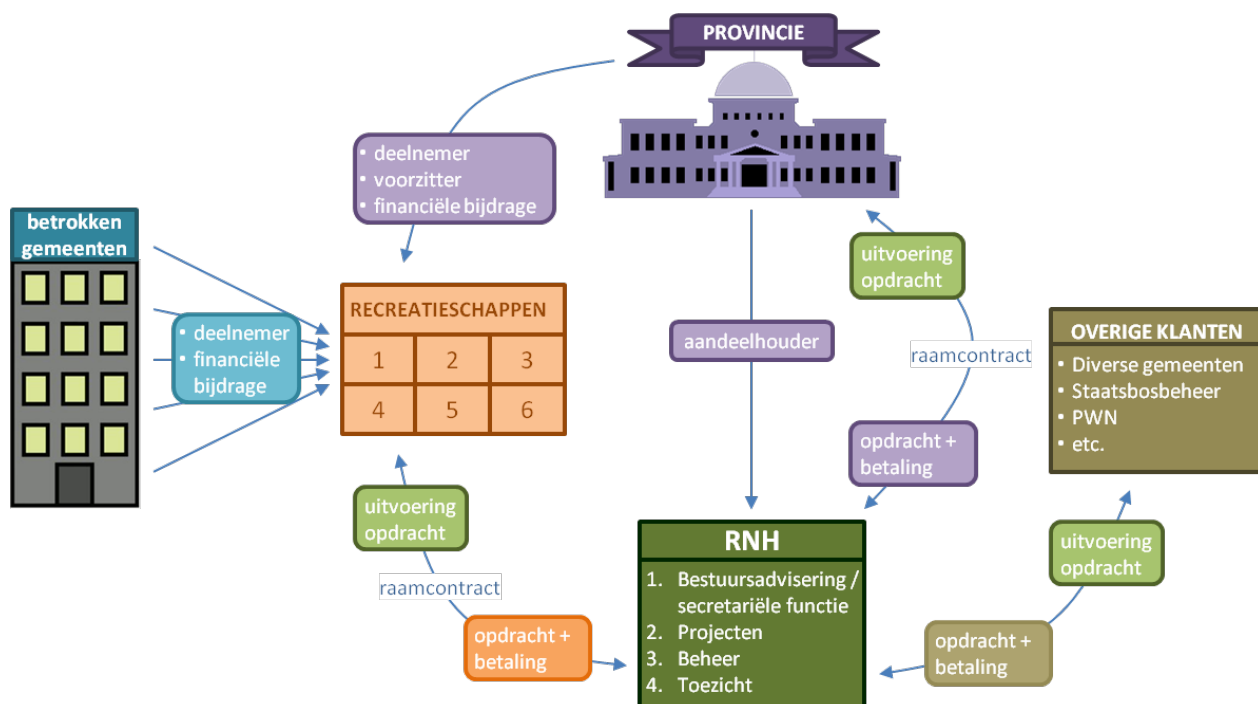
PROVINCIE

• deelnemer
• voorzitter
• financiële bijdrage

betrokken gemeenten

• deelnemer
• financiële bijdrage

RECREATIESCHAPPEN

| 1 | 2 | 3 |
|---|---|---|
| 4 | 5 | 6 |

aandeelhouder

uitvoering opdracht

raamcontract

opdracht + betaling

OVERIGE KLANTEN
• Diverse gemeenten
• Staatsbosbeheer
• PWN
• etc.

uitvoering opdracht

raamcontract

opdracht + betaling

RNH
1. Bestuursadvisering / secretariële functie
2. Projecten
3. Beheer
4. Toezicht

uitvoering opdracht

opdracht + betaling